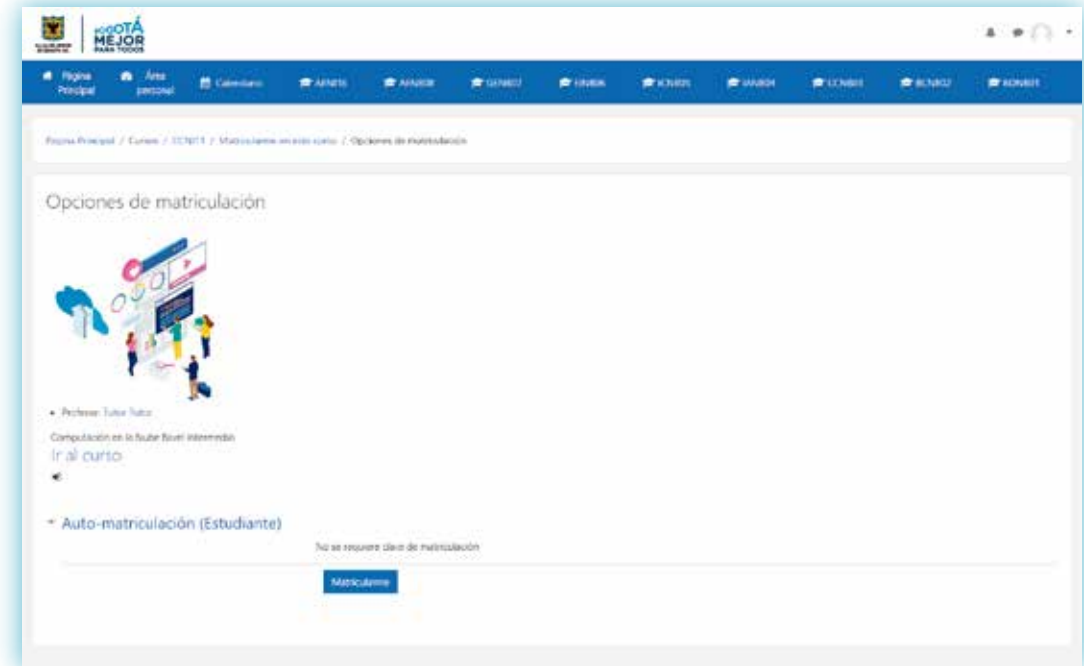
BOGOTÁ MEJOR PARA TODOS

Página Principal | Área personal | Calendario | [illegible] | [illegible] | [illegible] | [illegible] | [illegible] | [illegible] | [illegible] | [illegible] | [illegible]

Página Principal / Cursos / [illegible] / Matricularme en este curso / Opciones de matriculación

Opciones de matriculación

• Profesor: Tutor Tutor

Computación en la Nube Nivel Intermedio

Ir al curso

Auto-matriculación (Estudiante)

No se requiere clave de matriculación

Matricularme